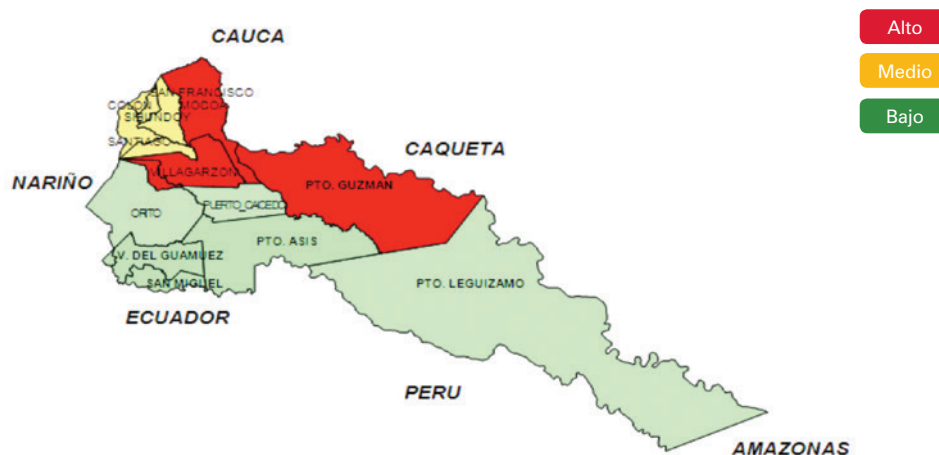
CAUCA

Alto
Medio
Bajo

SAN FRANCISCO
MOCOA
COLON
SIBUNDOY
SANTIAGO
VILLAGARZON
CAQUETA
PTO. GUZMAN
NARIÑO
ORITO
PUERTO_CAICEDO
PTO. ASIS
V. DEL GUAMUEZ
SAN MIGUEL
PTO. LEGUIZAMO
ECUADOR
PERU
AMAZONAS